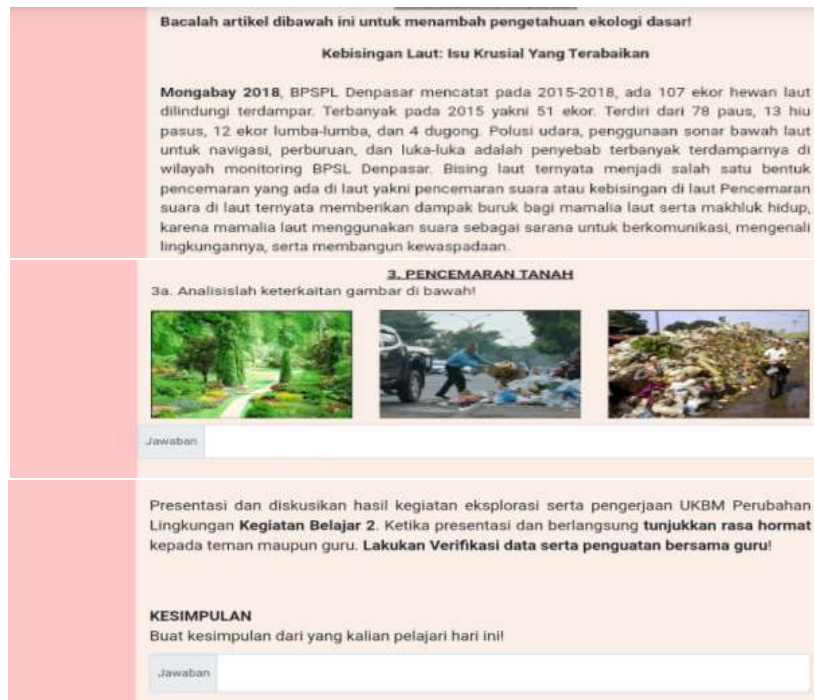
Bacalah artikel dibawah ini untuk menambah pengetahuan ekologi dasar!

Kebisingan Laut: Isu Krusial Yang Terabaikan

Mongabay 2018, BPSPL Denpasar mencatat pada 2015-2018, ada 107 ekor hewan laut dilindungi terdampar. Terbanyak pada 2015 yakni 51 ekor. Terdiri dari 78 paus, 13 hiu pasus, 12 ekor lumba-lumba, dan 4 dugong. Polusi udara, penggunaan sonar bawah laut untuk navigasi, perburuan, dan luka-luka adalah penyebab terbanyak terdamparnya di wilayah monitoring BPSL Denpasar. Bising laut ternyata menjadi salah satu bentuk pencemaran yang ada di laut yakni pencemaran suara atau kebisingan di laut Pencemaran suara di laut ternyata memberikan dampak buruk bagi mamalia laut serta makhluk hidup, karena mamalia laut menggunakan suara sebagai sarana untuk berkomunikasi, mengenali lingkungannya, serta membangun kewaspadaan.

3. PENCEMARAN TANAH

3a. Analisislah keterkaitan gambar di bawah!

Jawaban

Presentasi dan diskusikan hasil kegiatan eksplorasi serta pengerjaan UKBM Perubahan Lingkungan Kegiatan Belajar 2. Ketika presentasi dan berlangsung tunjukkan rasa hormat kepada teman maupun guru. Lakukan Verifikasi data serta penguatan bersama guru!

KESIMPULAN

Buat kesimpulan dari yang kalian pelajari hari ini!

Jawaban